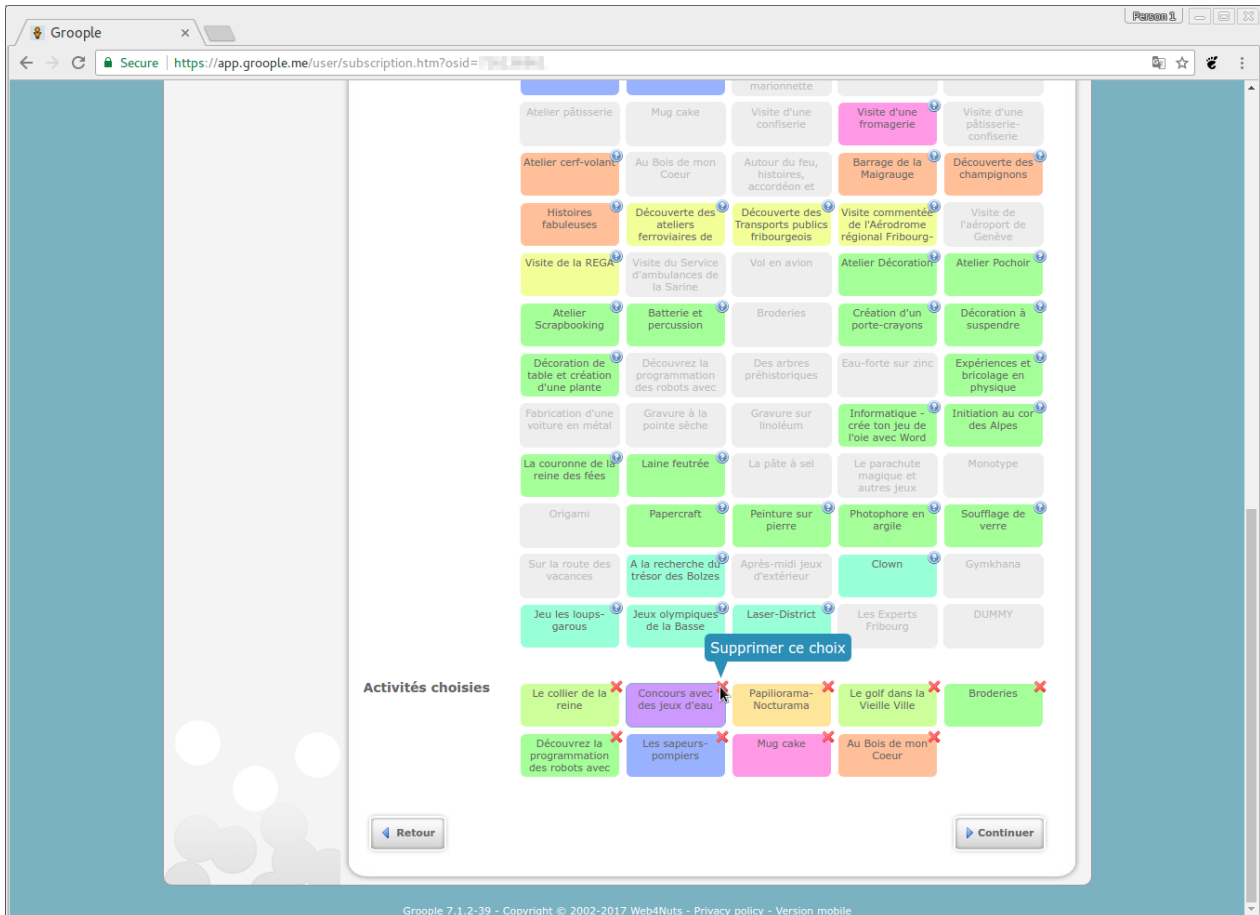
Groople

Person 1

Secure https://app.groople.me/user/subscription.htm?osid=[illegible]

marionnette

Atelier pâtisserie
Mug cake
Visite d'une confiserie
Visite d'une fromagerie
Visite d'une pâtisserie-confiserie

Atelier cerf-volant
Au Bois de mon Coeur
Autour du feu, histoires, accordéon et
Barrage de la Maigrauge
Découverte des champignons

Histoires fabuleuses
Découverte des ateliers ferroviaires de
Découverte des Transports publics fribourgeois
Visite commentée de l'Aérodrome régional Fribourg-
Visite de l'aéroport de Genève

Visite de la REGA
Visite du Service d'ambulances de la Sarine
Vol en avion
Atelier Décoration
Atelier Pochoir

Atelier Scrapbooking
Batterie et percussion
Broderies
Création d'un porte-crayons
Décoration à suspendre

Décoration de table et création d'une plante
Découvrez la programmation des robots avec
Des arbres préhistoriques
Eau-forte sur zinc
Expériences et bricolage en physique

Fabrication d'une voiture en métal
Gravure à la pointe sèche
Gravure sur linoléum
Informatique - crée ton jeu de l'oie avec Word
Initiation au cor des Alpes

La couronne de la reine des fées
Laine feutrée
La pâte à sel
Le parachute magique et autres jeux
Monotype

Origami
Papercraft
Peinture sur pierre
Photophore en argile
Soufflage de verre

Sur la route des vacances
A la recherche du trésor des Bolzes
Après-midi jeux d'extérieur
Clown
Gymkhana

Jeu les loups-garous
Jeux olympiques de la Basse
Laser-District
Les Experts Fribourg
DUMMY

Supprimer ce choix

Activités choisies

Le collier de la reine
Concours avec des jeux d'eau
Papiliorama-Nocturama
Le golf dans la Vieille Ville
Broderies

Découvrez la programmation des robots avec
Les sapeurs-pompiers
Mug cake
Au Bois de mon Coeur

Retour
Continuer

Groople 7.1.2-39 - Copyright © 2002-2017 Web4Nuts - Privacy policy - Version mobile